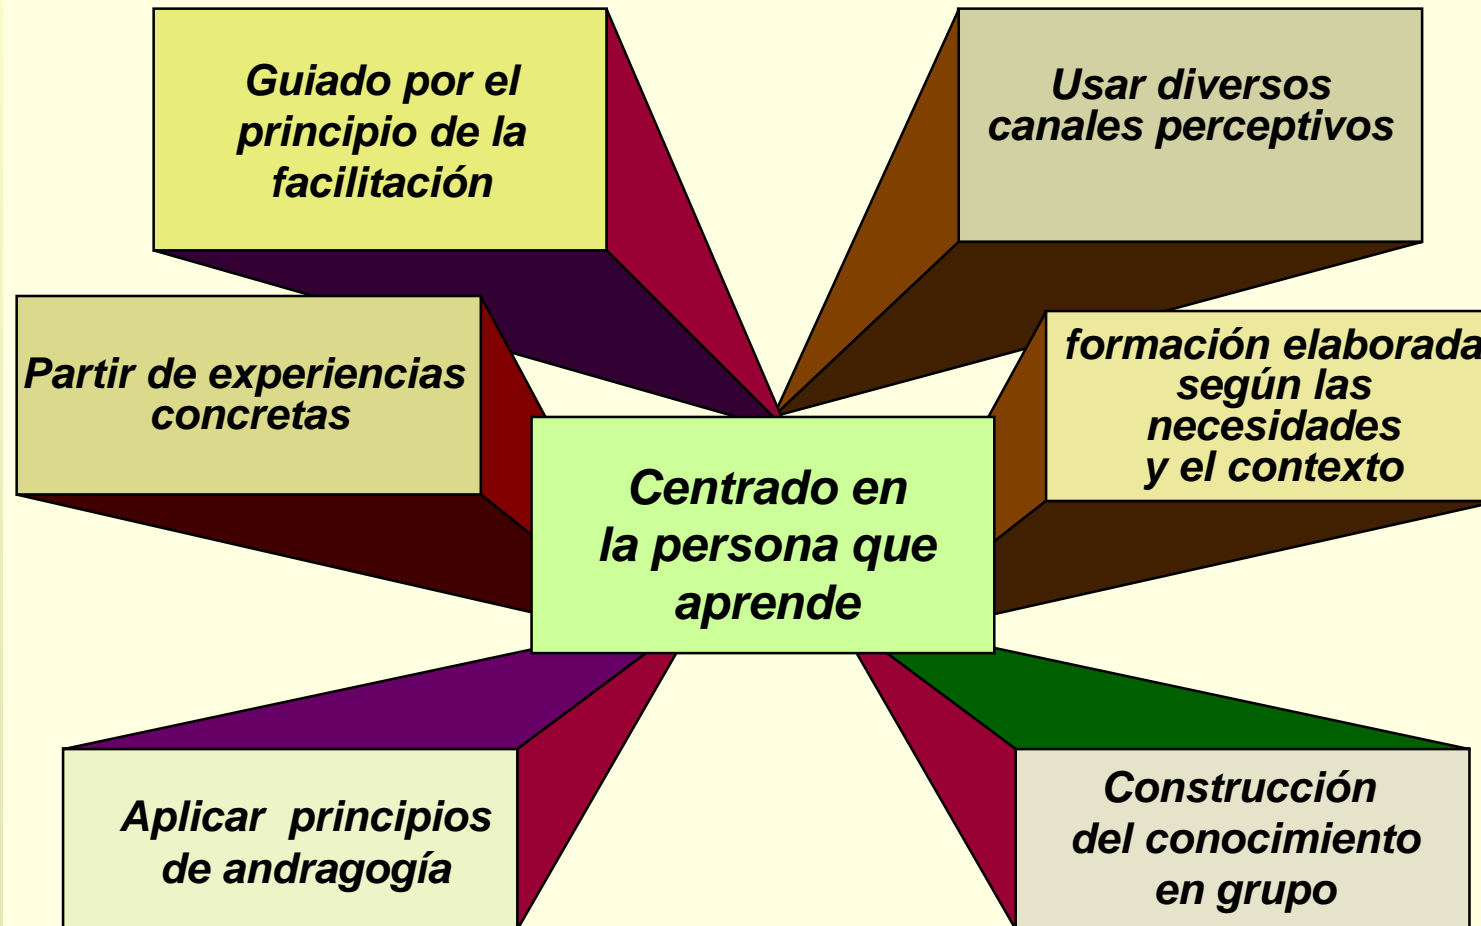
Guiado por el principio de la facilitación

Usar diversos canales perceptivos

Partir de experiencias concretas

formación elaborada según las necesidades y el contexto

Centrado en la persona que aprende

Aplicar principios de andragogía

Construcción del conocimiento en grupo